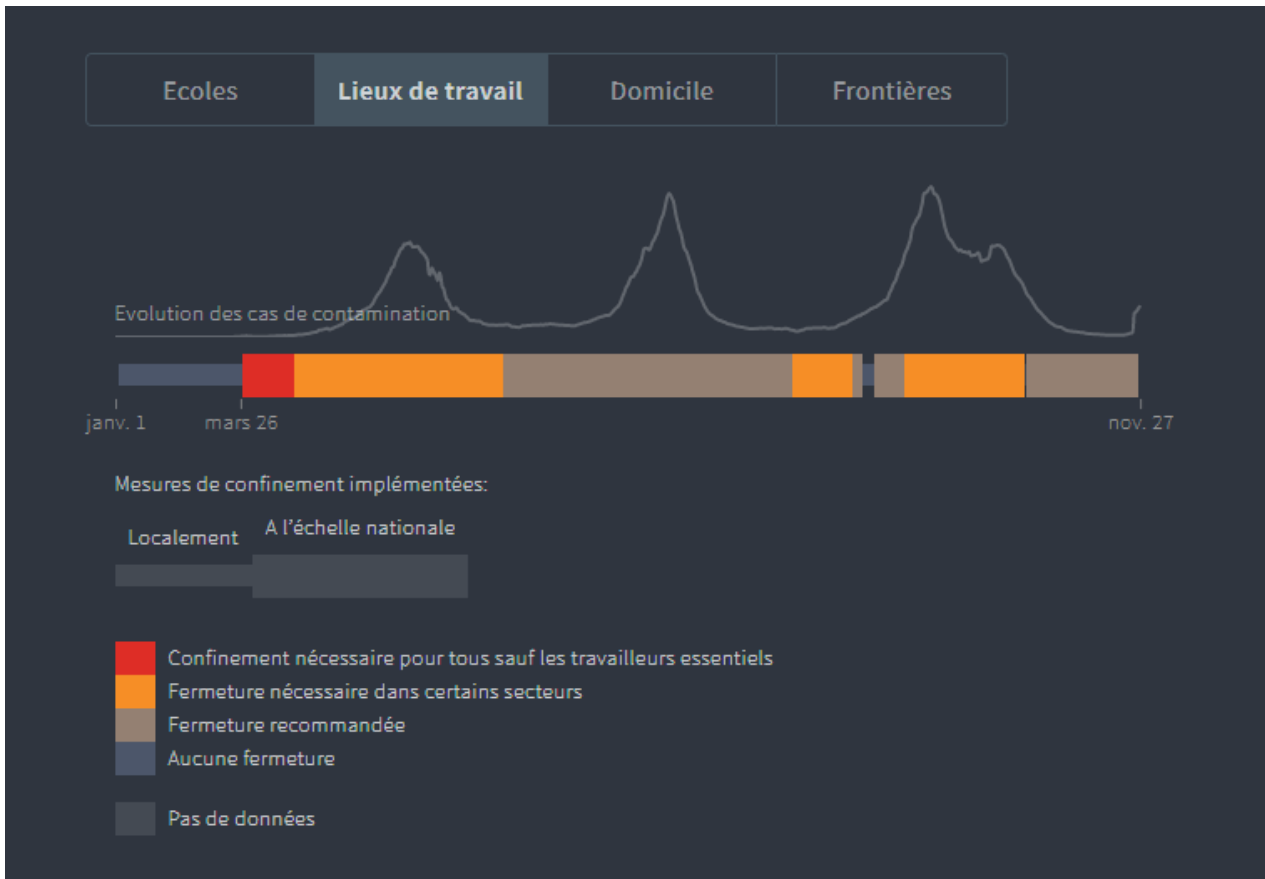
Ecoles | Lieux de travail | Domicile | Frontières

Evolution des cas de contamination

janv. 1
mars 26
nov. 27

Mesures de confinement implémentées:

Localement
A l'échelle nationale

Confinement nécessaire pour tous sauf les travailleurs essentiels
Fermeture nécessaire dans certains secteurs
Fermeture recommandée
Aucune fermeture

Pas de données